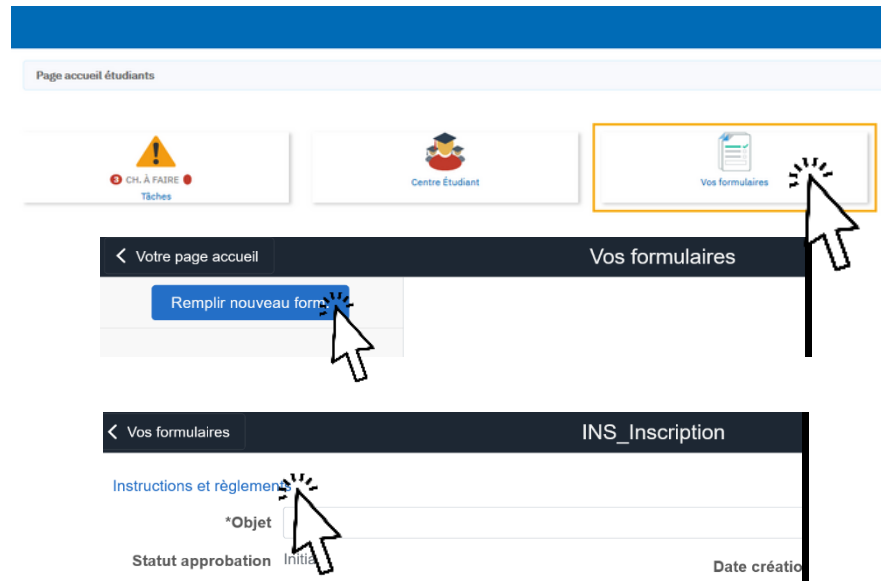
Page accueil étudiants

3 CH. À FAIRE
Tâches

Centre Étudiant

Vos formulaires

< Votre page accueil

Vos formulaires

Remplir nouveau form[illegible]

< Vos formulaires

INS_Inscription

Instructions et règlemen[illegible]

*Objet

Statut approbation

Initi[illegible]

Date créatio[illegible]